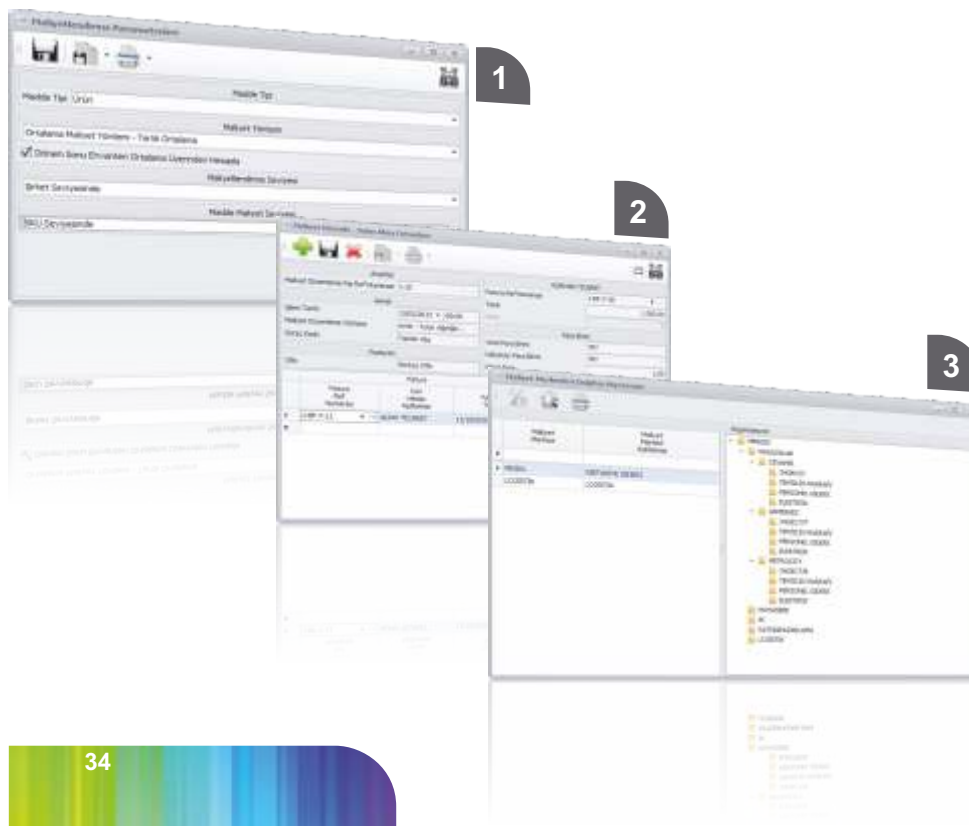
Maliyetlendirme Parametreleri

Madde Tipi Ürün

Madde Tipi

Maliyet Yöntemi

Ortalama Maliyet Yöntemi - Tarihi Ortalama

Dönem Sonu Envanteri Ortalama Üzerinden Hesapla

Maliyetlendirme Seviyesi

Birleri Seviyesinde

Madde Maliyet Seviyesi

SKU Seviyesinde

1

2

3

34